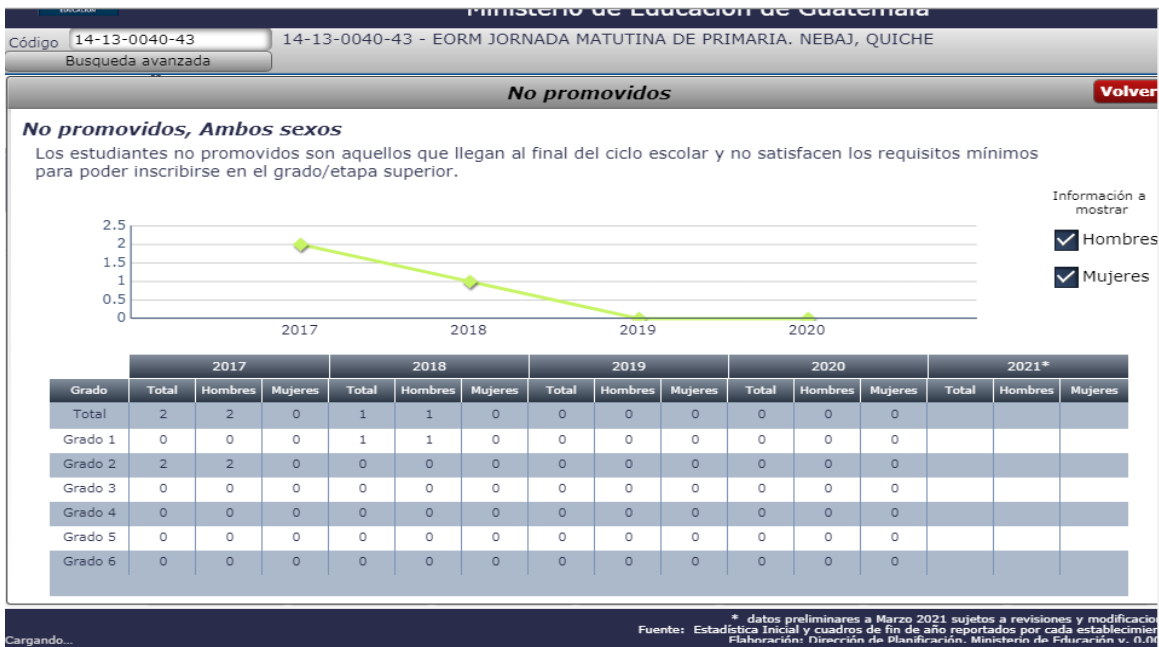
Ministerio de Educación de Guatemala

Código 14-13-0040-43 14-13-0040-43 - EORM JORNADA MATUTINA DE PRIMARIA. NEBAJ, QUICHE

Busqueda avanzada

No promovidos

Volver

No promovidos, Ambos sexos

Los estudiantes no promovidos son aquellos que llegan al final del ciclo escolar y no satisfacen los requisitos mínimos para poder inscribirse en el grado/etapa superior.

Información a mostrar

Hombres

Mujeres

2.5
2
1.5
1
0.5
0
2017 2018 2019 2020

| Grado | 2017 Total | 2017 Hombres | 2017 Mujeres | 2018 Total | 2018 Hombres | 2018 Mujeres | 2019 Total | 2019 Hombres | 2019 Mujeres | 2020 Total | 2020 Hombres | 2020 Mujeres | 2021* Total | 2021* Hombres | 2021* Mujeres |
|---|---|---|---|---|---|---|---|---|---|---|---|---|---|---|---|
| Total | 2 | 2 | 0 | 1 | 1 | 0 | 0 | 0 | 0 | 0 | 0 | 0 | | | |
| Grado 1 | 0 | 0 | 0 | 1 | 1 | 0 | 0 | 0 | 0 | 0 | 0 | 0 | | | |
| Grado 2 | 2 | 2 | 0 | 0 | 0 | 0 | 0 | 0 | 0 | 0 | 0 | 0 | | | |
| Grado 3 | 0 | 0 | 0 | 0 | 0 | 0 | 0 | 0 | 0 | 0 | 0 | 0 | | | |
| Grado 4 | 0 | 0 | 0 | 0 | 0 | 0 | 0 | 0 | 0 | 0 | 0 | 0 | | | |
| Grado 5 | 0 | 0 | 0 | 0 | 0 | 0 | 0 | 0 | 0 | 0 | 0 | 0 | | | |
| Grado 6 | 0 | 0 | 0 | 0 | 0 | 0 | 0 | 0 | 0 | 0 | 0 | 0 | | | |

* datos preliminares a Marzo 2021 sujetos a revisiones y modificacio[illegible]
Fuente: Estadística Inicial y cuadros de fin de año reportados por cada establecimie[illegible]
Elaboración: Dirección de Planificación, Ministerio de Educación v. 0.0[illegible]

Cargando...